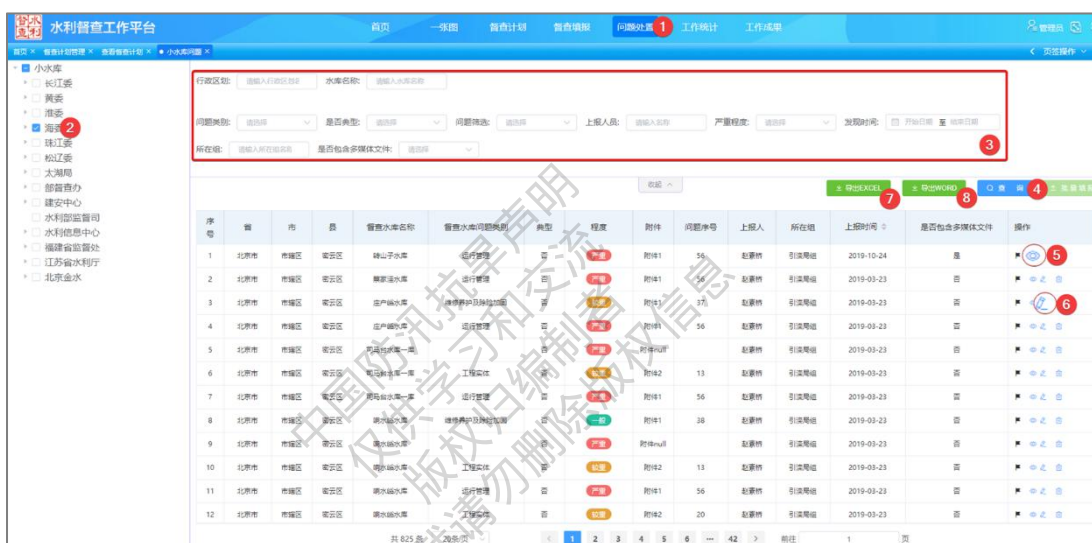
水利督查工作平台

首页 一张图 督查计划 督查填报 问题处置 1 工作统计 工作成果

管理员

首页 × 督查计划管理 × 查看督查计划 × 小水库问题 ×

页签操作

小水库
长江委
黄委
淮委
海委 2
珠江委
松辽委
太湖局
部督查办
建安中心
水利部监督司
水利信息中心
福建省监督处
江苏省水利厅
北京金水

行政区划: 请输入行政区划 水库名称: 请输入水库名称

问题类别: 请选择 是否典型: 请选择 问题筛选: 请选择 上报人员: 请输入名称 严重程度: 请选择 发现时间: 开始日期 至 结束日期

所在组: 请输入所在组名称 是否包含多媒体文件: 请选择 3

收起

导出EXCEL 7 导出WORD 8 查 询 4 批量导入

| 序号 | 省 | 市 | 县 | 督查水库名称 | 督查水库问题类别 | 典型 | 程度 | 附件 | 问题序号 | 上报人 | 所在组 | 上报时间 | 是否包含多媒体文件 | 操作 |
|---|---|---|---|---|---|---|---|---|---|---|---|---|---|---|
| 1 | 北京市 | 市辖区 | 密云区 | 碑山子水库 | 运行管理 | 否 | 严重 | 附件1 | 56 | 赵要桥 | 引滦局组 | 2019-10-24 | 是 | 5 |
| 2 | 北京市 | 市辖区 | 密云区 | 暴家湾水库 | 运行管理 | 否 | 严重 | 附件1 | 56 | 赵要桥 | 引滦局组 | 2019-03-23 | 否 | |
| 3 | 北京市 | 市辖区 | 密云区 | 庄户峪水库 | 维修养护及除险加固 | 否 | 较重 | 附件1 | 37 | 赵要桥 | 引滦局组 | 2019-03-23 | 否 | 6 |
| 4 | 北京市 | 市辖区 | 密云区 | 庄户峪水库 | 运行管理 | 否 | 严重 | 附件1 | 56 | 赵要桥 | 引滦局组 | 2019-03-23 | 否 | |
| 5 | 北京市 | 市辖区 | 密云区 | 司马台水库一库 | | 否 | 严重 | 附件null | | 赵要桥 | 引滦局组 | 2019-03-23 | 否 | |
| 6 | 北京市 | 市辖区 | 密云区 | 司马台水库一库 | 工程实体 | 否 | 较重 | 附件2 | 13 | 赵要桥 | 引滦局组 | 2019-03-23 | 否 | |
| 7 | 北京市 | 市辖区 | 密云区 | 司马台水库一库 | 运行管理 | 否 | 严重 | 附件1 | 56 | 赵要桥 | 引滦局组 | 2019-03-23 | 否 | |
| 8 | 北京市 | 市辖区 | 密云区 | 瑞水峪水库 | 维修养护及除险加固 | 否 | 一般 | 附件1 | 38 | 赵要桥 | 引滦局组 | 2019-03-23 | 否 | |
| 9 | 北京市 | 市辖区 | 密云区 | 瑞水峪水库 | | 否 | 严重 | 附件null | | 赵要桥 | 引滦局组 | 2019-03-23 | 否 | |
| 10 | 北京市 | 市辖区 | 密云区 | 瑞水峪水库 | 工程实体 | 否 | 较重 | 附件2 | 13 | 赵要桥 | 引滦局组 | 2019-03-23 | 否 | |
| 11 | 北京市 | 市辖区 | 密云区 | 瑞水峪水库 | 运行管理 | 否 | 严重 | 附件1 | 56 | 赵要桥 | 引滦局组 | 2019-03-23 | 否 | |
| 12 | 北京市 | 市辖区 | 密云区 | 瑞水峪水库 | 工程实体 | 否 | 较重 | 附件2 | 20 | 赵要桥 | 引滦局组 | 2019-03-23 | 否 | |

共 825 条 20条/页 1 2 3 4 5 6 ... 42 前往 1 页

中国知网 版权声明 仅供学习和交流 请勿删除版权信息